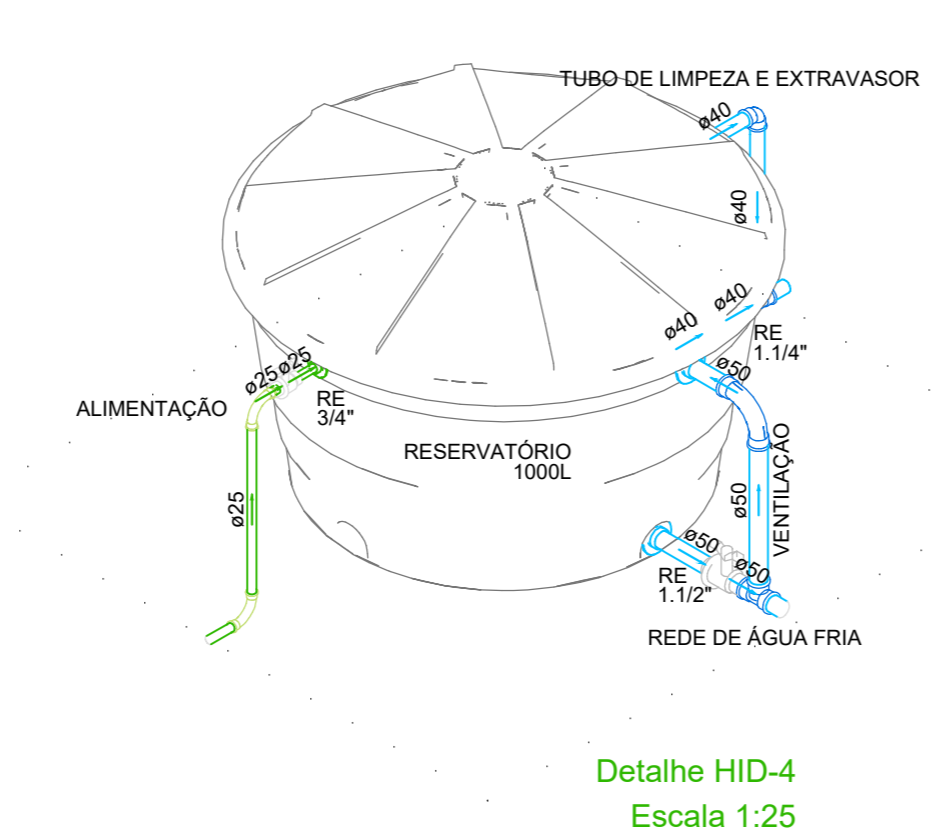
TUBO DE LIMPEZA E EXTRAVASOR

ø40

ø40

ø40

ø40

RE
1.1/4"

ø25 ø25

ALIMENTAÇÃO

RE
3/4"

ø50

RESERVATÓRIO
1000L

VENTILAÇÃO

ø50

ø25

ø50

RE
1.1/2"

ø50

REDE DE ÁGUA FRIA

Detalhe HID-4
Escala 1:25